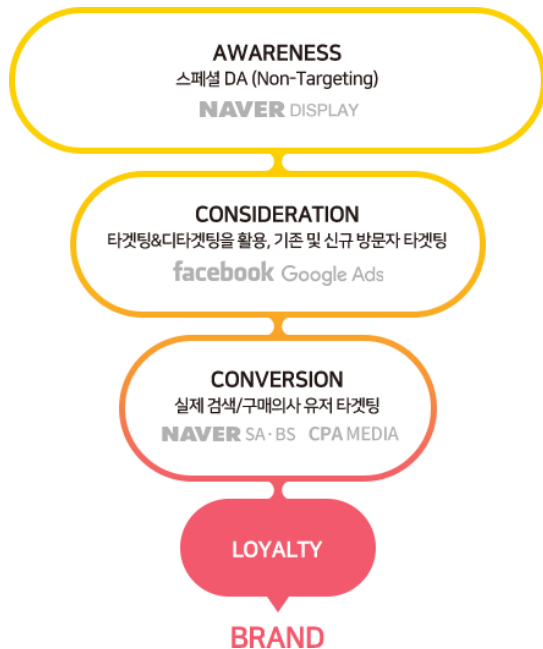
AWARENESS
스페셜 DA (Non-Targeting)
NAVER DISPLAY

CONSIDERATION
타겟팅&디타겟팅을 활용, 기존 및 신규 방문자 타겟팅
facebook Google Ads

CONVERSION
실제 검색/구매의사 유저 타겟팅
NAVER SA · BS CPA MEDIA

LOYALTY

BRAND